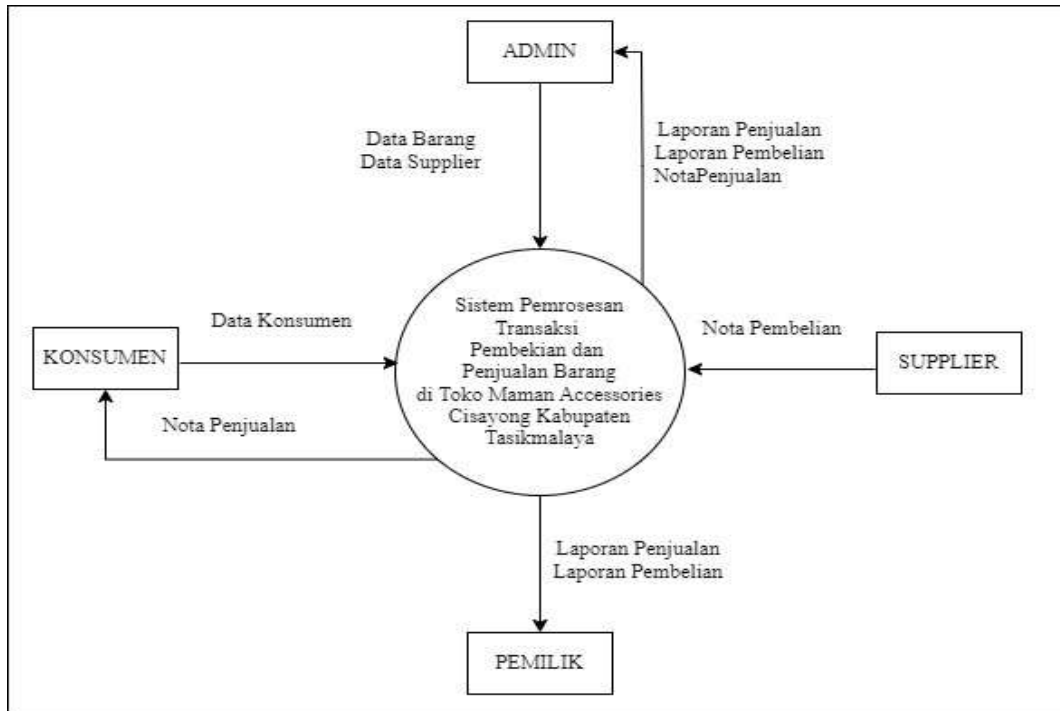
ADMIN

Data Barang
Data Supplier

Laporan Penjualan
Laporan Pembelian
NotaPenjualan

Data Konsumen

KONSUMEN

Sistem Pemrosesan Transaksi Pembekian dan Penjualan Barang di Toko Maman Accessories Cisayong Kabupaten Tasikmalaya

Nota Pembelian

SUPPLIER

Nota Penjualan

Laporan Penjualan
Laporan Pembelian

PEMILIK